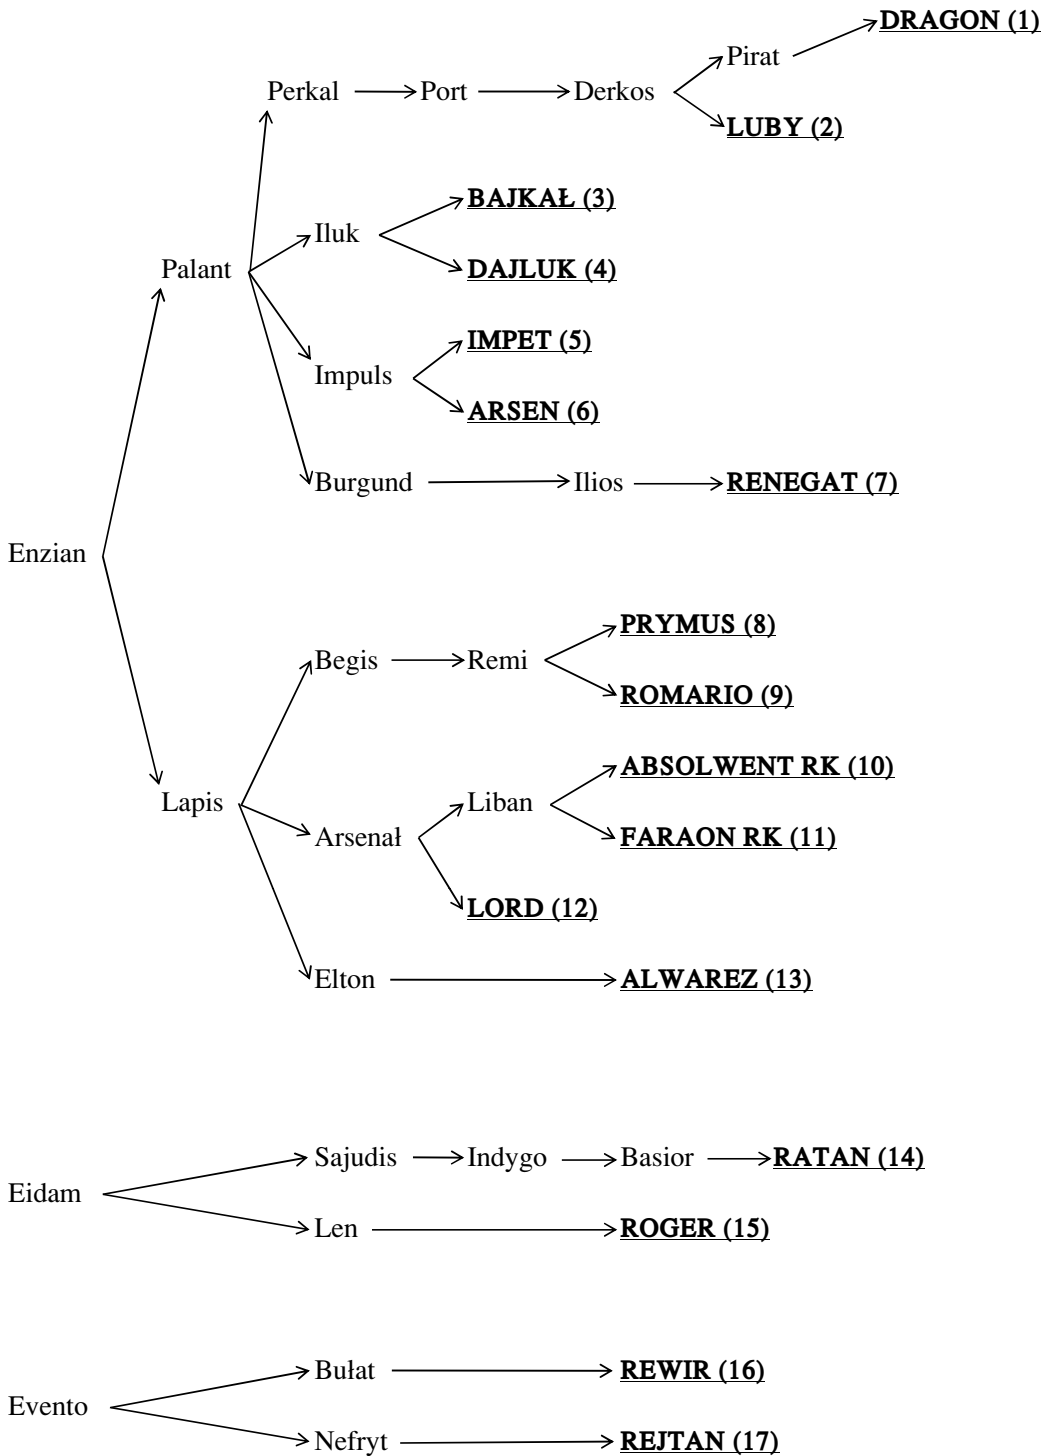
Perkal → Port → Derkos → Pirat → **DRAGON (1)**

**LUBY (2)**

Iluk → **BAJKAŁ (3)**

**DAJLUK (4)**

Palant

Impuls → **IMPET (5)**

**ARSEN (6)**

Burgund → Ilios → **RENEGAT (7)**

Enzian

Begis → Remi → **PRYMUS (8)**

**ROMARIO (9)**

Lapis

Arsenał → Liban → **ABSOLWENT RK (10)**

**FARAON RK (11)**

**LORD (12)**

Elton → **ALWAREZ (13)**

Eidam

Sajudis → Indygo → Basior → **RATAN (14)**

Len → **ROGER (15)**

Evento

Bułat → **REWIR (16)**

Nefryt → **REJTAN (17)**